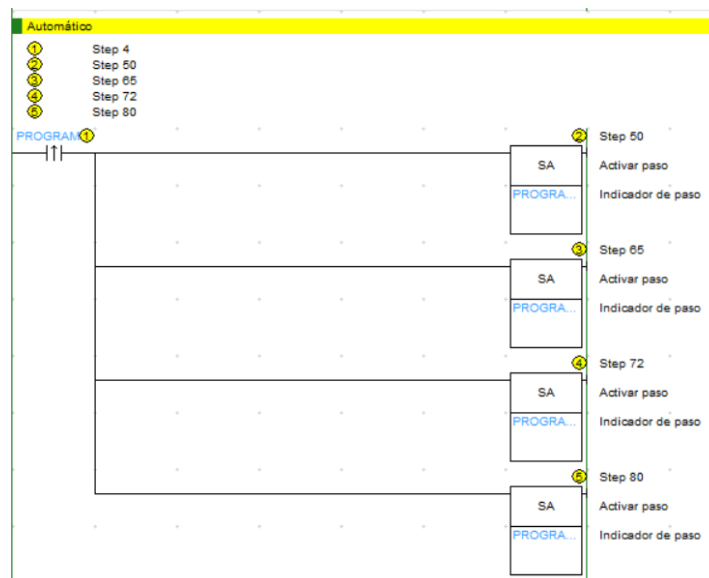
Automático

1 Step 4
2 Step 50
3 Step 65
4 Step 72
5 Step 80

PROGRAM 1

2 Step 50
SA Activar paso
PROGRA... Indicador de paso

3 Step 65
SA Activar paso
PROGRA... Indicador de paso

4 Step 72
SA Activar paso
PROGRA... Indicador de paso

5 Step 80
SA Activar paso
PROGRA... Indicador de paso